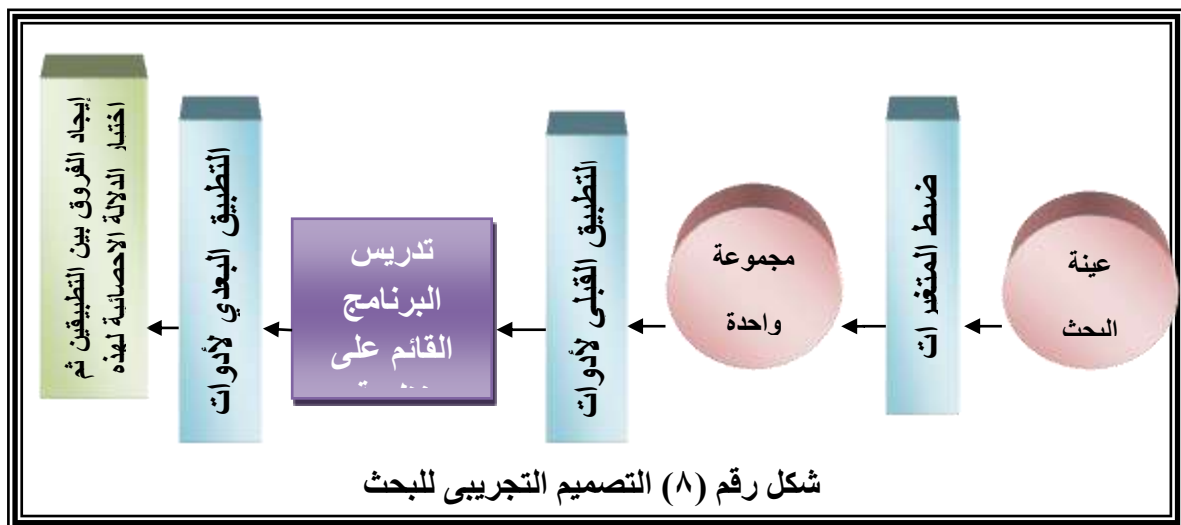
عينة البحث

ضبط المتغير ات

مجموعة واحدة

التطبيق القبلى لأدوات

تدريس البرنامج القائم على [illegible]

التطبيق البعدي لأدوات

إيجاد الفروق بين التطبيقين ثم اختبار الدلالة الاحصائية لهذه

شكل رقم (٨) التصميم التجريبى للبحث